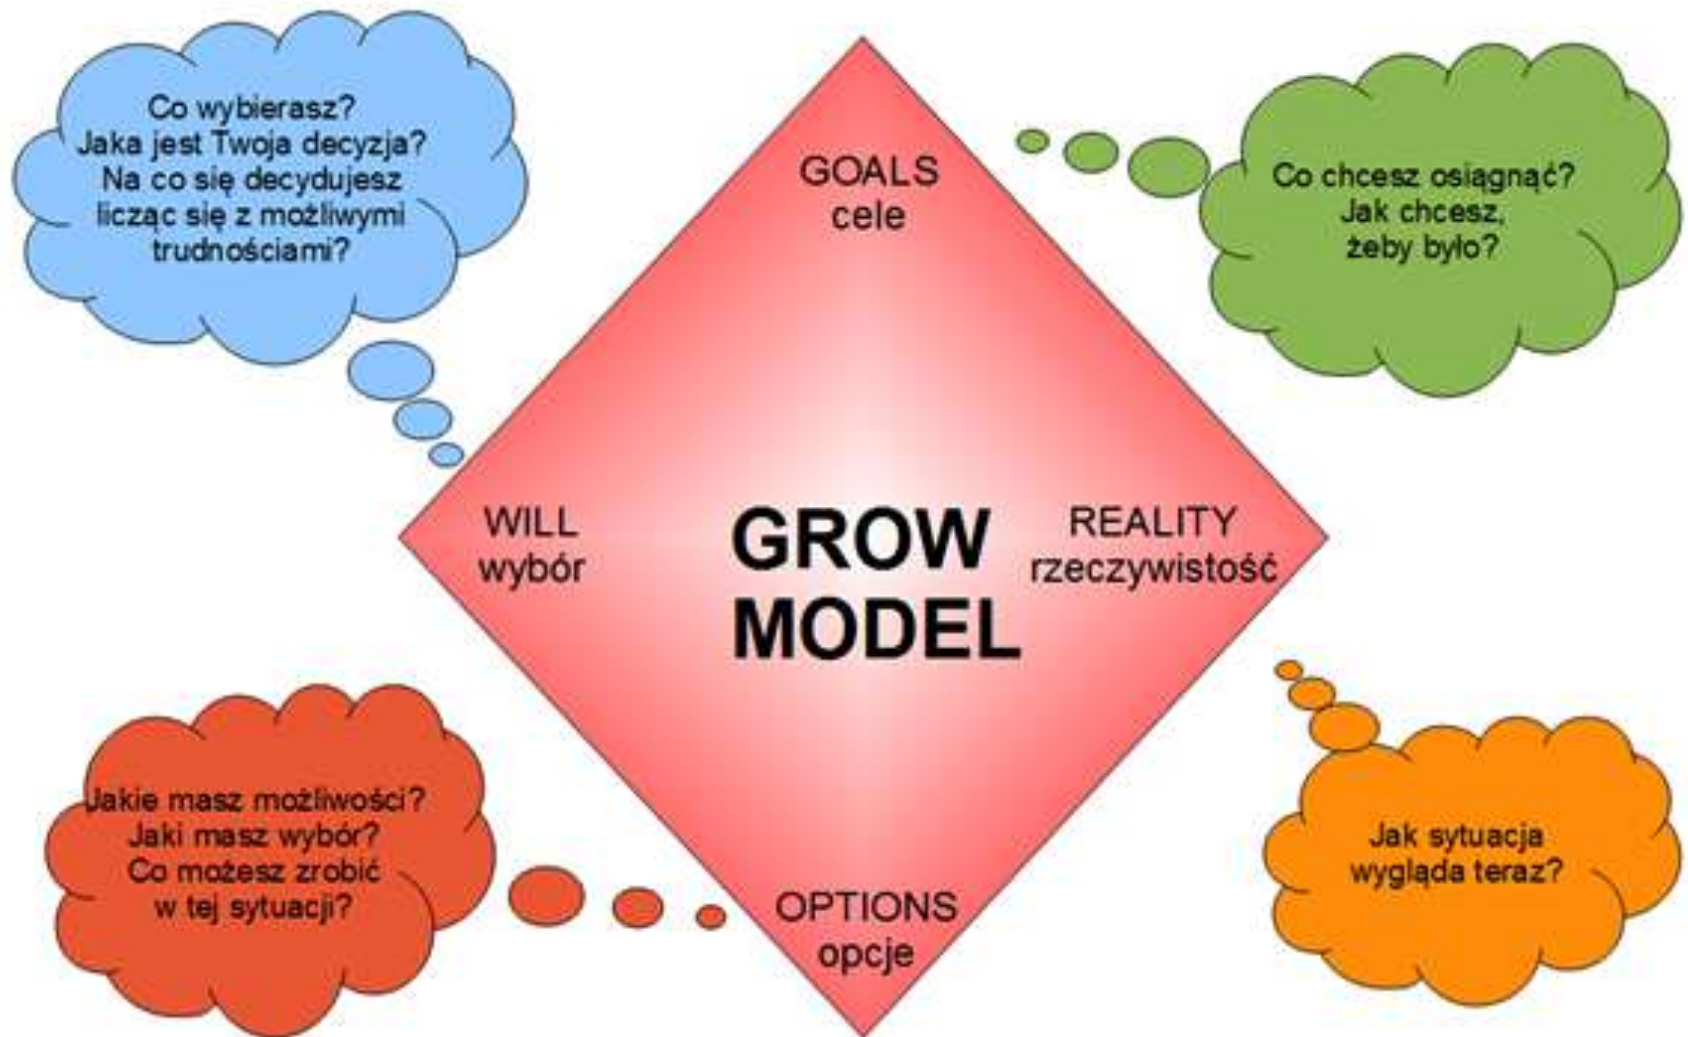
Co wybierasz?
Jaka jest Twoja decyzja?
Na co się decydujesz licząc się z możliwymi trudnościami?

GOALS
cele

Co chcesz osiągnąć?
Jak chcesz, żeby było?

WILL
wybór

GROW
MODEL

REALITY
rzeczywistość

Jakie masz możliwości?
Jaki masz wybór?
Co możesz zrobić w tej sytuacji?

OPTIONS
opcje

Jak sytuacja wygląda teraz?